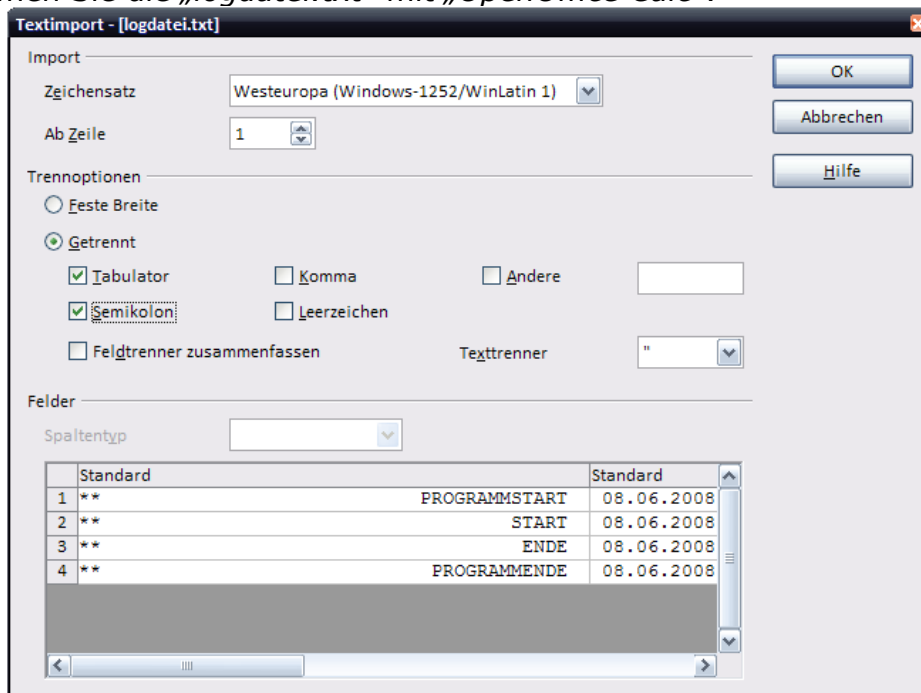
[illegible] Sie die „logdatei.txt" mit „OpenOffice Calc".

Textimport - [logdatei.txt]

Import

Zeichensatz Westeuropa (Windows-1252/WinLatin 1)

Ab Zeile 1

OK

Abbrechen

Hilfe

Trennoptionen

Feste Breite

Getrennt

Tabulator

Komma

Andere

Semikolon

Leerzeichen

Feldtrenner zusammenfassen

Texttrenner "

Felder

Spaltentyp

| | Standard | Standard |
|---|---|---|
| 1 | ** PROGRAMMSTART | 08.06.2008 |
| 2 | ** START | 08.06.2008 |
| 3 | ** ENDE | 08.06.2008 |
| 4 | ** PROGRAMMENDE | 08.06.2008 |